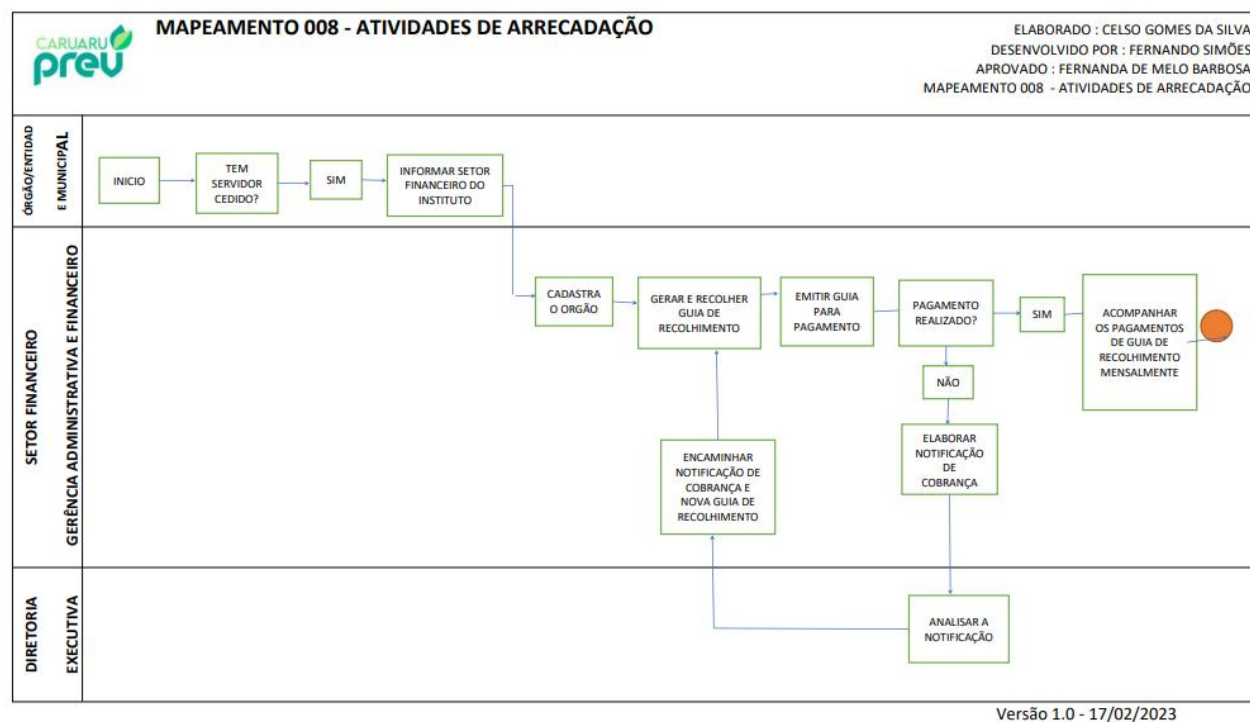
CARUARU prev

MAPEAMENTO 008 - ATIVIDADES DE ARRECADAÇÃO

ELABORADO : CELSO GOMES DA SILVA
DESENVOLVIDO POR : FERNANDO SIMÕES
APROVADO : FERNANDA DE MELO BARBOSA
MAPEAMENTO 008 - ATIVIDADES DE ARRECADAÇÃO

ÓRGÃO/ENTIDAD E MUNICIPAL

INICIO

TEM SERVIDOR CEDIDO?

SIM

INFORMAR SETOR FINANCEIRO DO INSTITUTO

SETOR FINANCEIRO

GERÊNCIA ADMINISTRATIVA E FINANCEIRO

CADASTRA O ORGÃO

GERAR E RECOLHER GUIA DE RECOLHIMENTO

EMITIR GUIA PARA PAGAMENTO

PAGAMENTO REALIZADO?

SIM

ACOMPANHAR OS PAGAMENTOS DE GUIA DE RECOLHIMENTO MENSALMENTE

NÃO

ELABORAR NOTIFICAÇÃO DE COBRANÇA

ENCAMINHAR NOTIFICAÇÃO DE COBRANÇA E NOVA GUIA DE RECOLHIMENTO

DIRETORIA

EXECUTIVA

ANALISAR A NOTIFICAÇÃO

Versão 1.0 - 17/02/2023